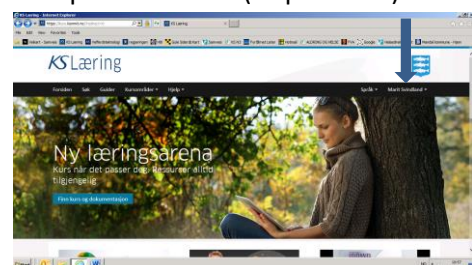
KS Læring - Internet Explorer

KS Læring

KS Læring

Forsiden Søk Guider Kursområder Hjelp

Språk Marit Sundland

Ny læringsarena

Kurs når det passer deg. Ressurser alltid tilgjengelig

Finn kurs og dokumentasjon